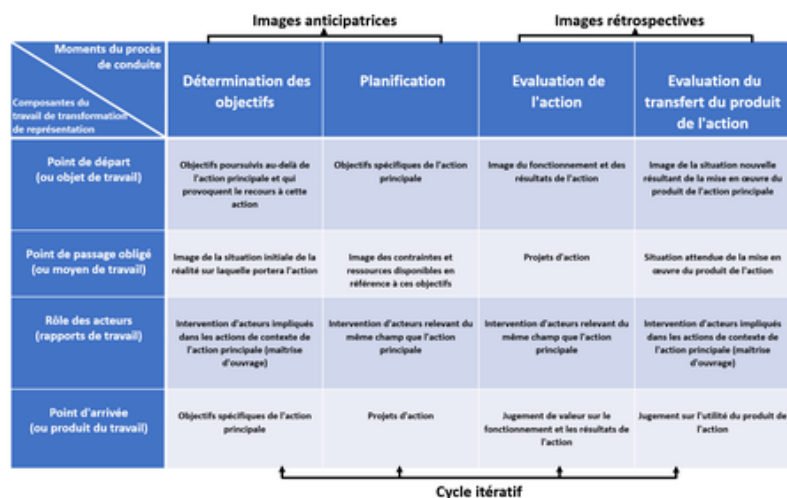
Images anticipatrices

Images rétrospectives

| Moments du procès de conduite / Composantes du travail de transformation de représentation | Détermination des objectifs | Planification | Evaluation de l'action | Evaluation du transfert du produit de l'action |
|---|---|---|---|---|
| Point de départ (ou objet de travail) | Objectifs poursuivis au-delà de l'action principale et qui provoquent le recours à cette action | Objectifs spécifiques de l'action principale | Image du fonctionnement et des résultats de l'action | Image de la situation nouvelle résultant de la mise en œuvre du produit de l'action principale |
| Point de passage obligé (ou moyen de travail) | Image de la situation initiale de la réalité sur laquelle portera l'action | Image des contraintes et ressources disponibles en référence à ces objectifs | Projets d'action | Situation attendue de la mise en œuvre du produit de l'action |
| Rôle des acteurs (rapports de travail) | Intervention d'acteurs impliqués dans les actions de contexte de l'action principale (maîtrise d'ouvrage) | Intervention d'acteurs relevant du même champ que l'action principale | Intervention d'acteurs relevant du même champ que l'action principale | Intervention d'acteurs impliqués dans les actions de contexte de l'action principale (maîtrise d'ouvrage) |
| Point d'arrivée (ou produit du travail) | Objectifs spécifiques de l'action principale | Projets d'action | Jugement de valeur sur le fonctionnement et les résultats de l'action | Jugement sur l'utilité du produit de l'action |

Cycle itératif